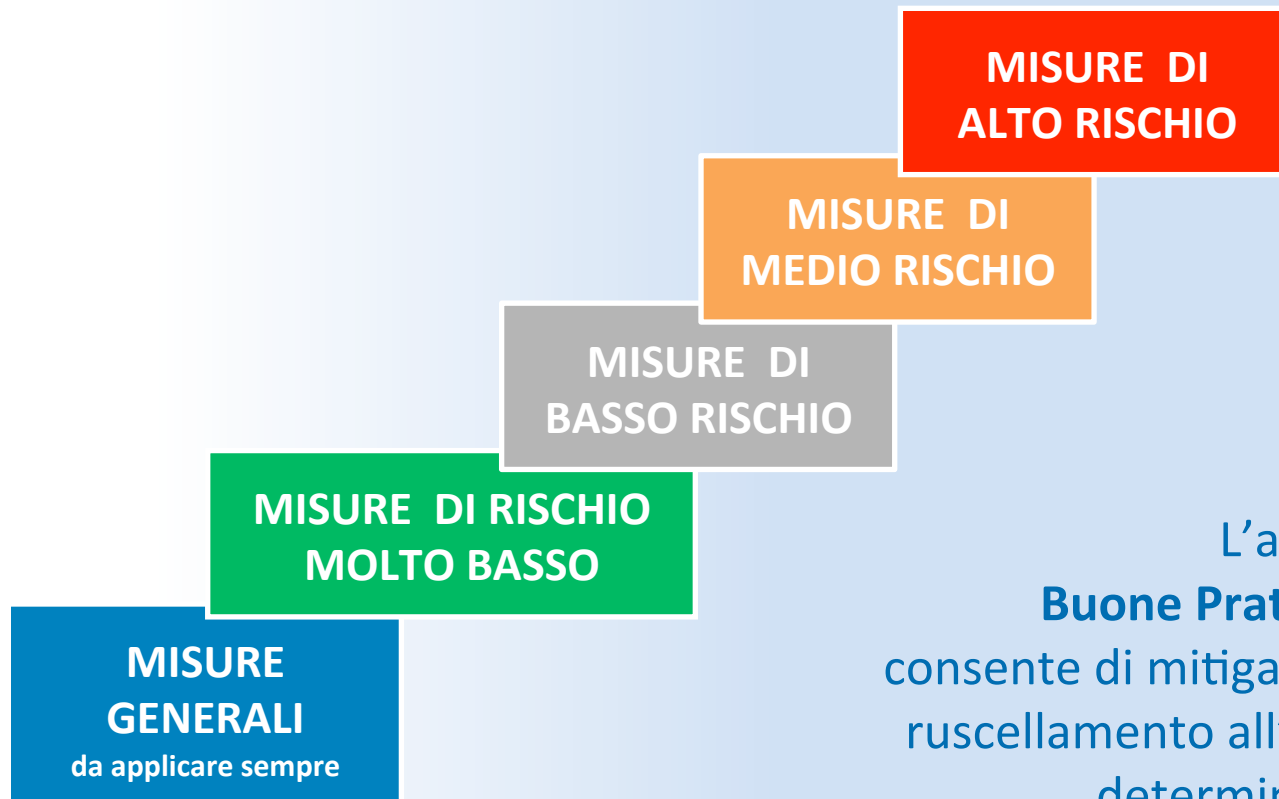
MISURE DI
ALTO RISCHIO

MISURE DI
MEDIO RISCHIO

MISURE DI
BASSO RISCHIO

MISURE DI RISCHIO
MOLTO BASSO

MISURE
GENERALI
da applicare sempre

L'a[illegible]
Buone Prat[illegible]
consente di mitiga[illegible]
ruscellamento all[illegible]
determi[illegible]